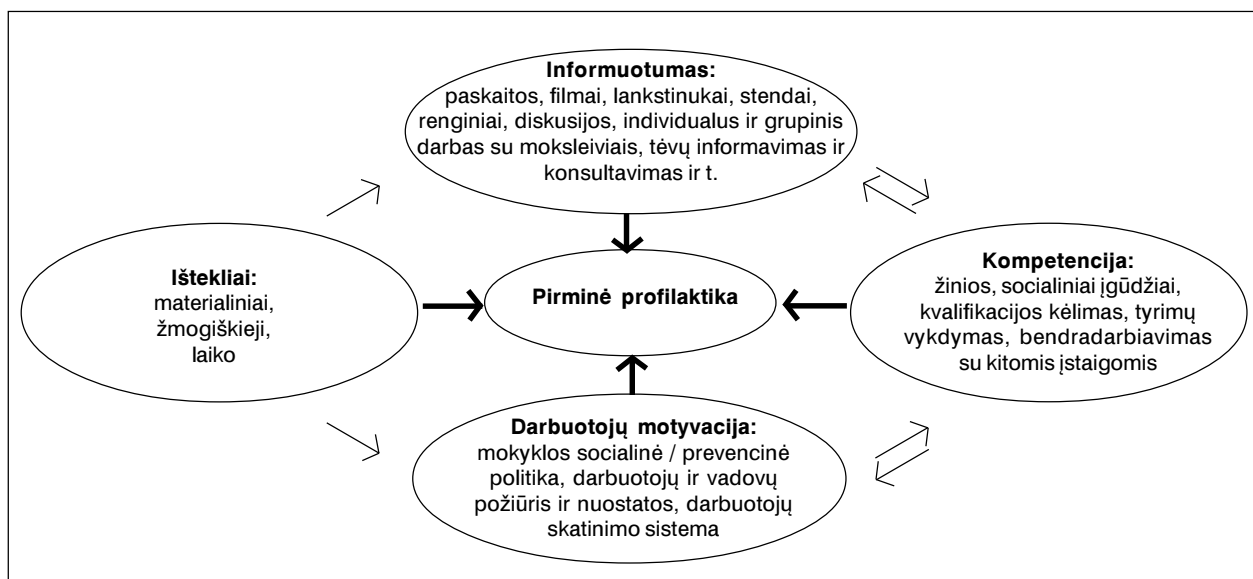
**Informuotumas:**
paskaitos, filmai, lankstinukai, stendai, renginiai, diskusijos, individualus ir grupinis darbas su moksleiviais, tėvų informavimas ir konsultavimas ir t.

**Ištekliai:**
materialiniai, žmogiškieji, laiko

**Pirminė profilaktika**

**Kompetencija:**
žinios, socialiniai įgūdžiai, kvalifikacijos kėlimas, tyrimų vykdymas, bendradarbiavimas su kitomis įstaigomis

**Darbuotojų motyvacija:**
mokyklos socialinė / prevencinė politika, darbuotojų ir vadovų požiūris ir nuostatos, darbuotojų skatinimo sistema